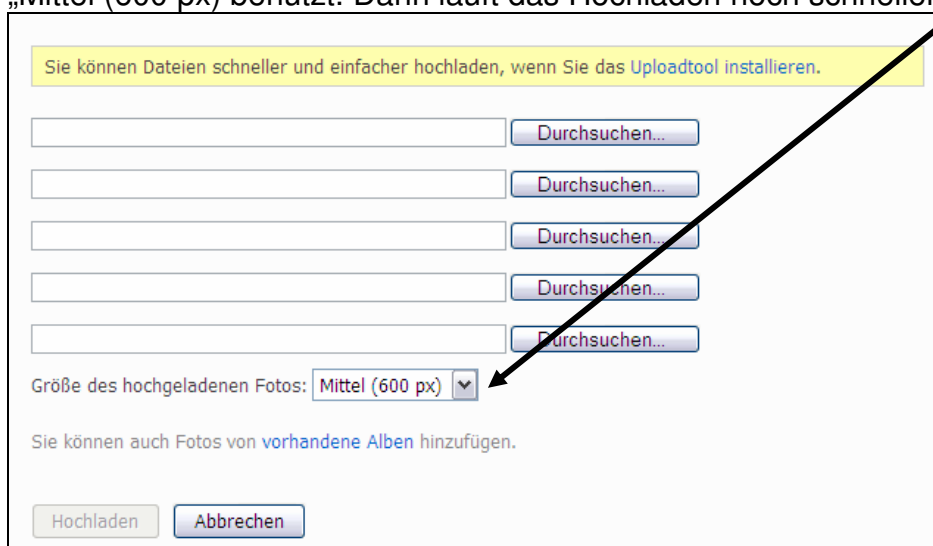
„Mittel (600 px) benützt. Dann läuft das Hochladen noch schneller

Sie können Dateien schneller und einfacher hochladen, wenn Sie das Uploadtool installieren.

Durchsuchen...

Durchsuchen...

Durchsuchen...

Durchsuchen...

Durchsuchen...

Größe des hochgeladenen Fotos: Mittel (600 px)

Sie können auch Fotos von vorhandene Alben hinzufügen.

Hochladen Abbrechen